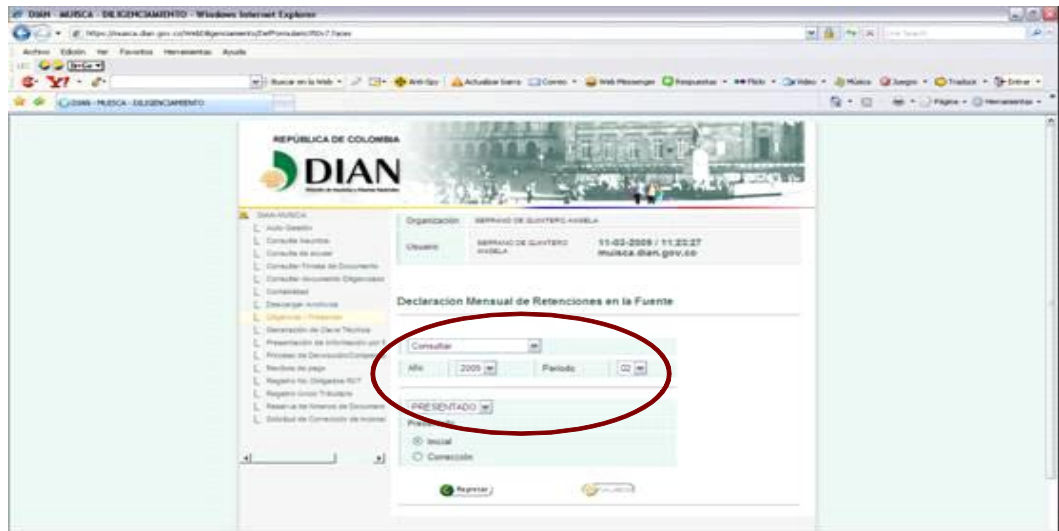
DIAN - MUISCA - DILIGENCIAMIENTO - Windows Internet Explorer

https://muisca.dian.gov.co/WebDiligenciamiento/DefPortalJsm/350v7.faces

Archivo Edición Ver Favoritos Herramientas Ayuda

Buscar en la Web · Anti-Spy · Actualizar barra · Correo · Web Messenger · Respuestas · Flickr · Video · Música · Juegos · Traducir · Entrar

DIAN - MUISCA - DILIGENCIAMIENTO

Página · Herramientas

REPÚBLICA DE COLOMBIA

DIAN

DIAN-MUISCA
Auto Gestión
Consulta Inscritos
Consulta de acceso
Consultar Firmas de Documento
Consultar documento Diligenciado
Contenidos
Descargar Archivos
Diligenciar / Presentar
Generación de Clave Técnica
Presentación de Información por E
Proceso de Devolución/Compensac
Recibos de pago
Registro No Obligados RUT
Registro Único Tributario
Reserva de Número de Documento
Solicitud de Corrección de Inconsi

Organización SERRANO DE QUINTERO ANGELA

Usuario SERRANO DE QUINTERO ANGELA

11-02-2009 / 11:23:27
muisca.dian.gov.co

Declaracion Mensual de Retenciones en la Fuente

Consultar

Año 2009 Periodo 02

PRESENTADO

Presentación
Inicial
Corrección

Regresar

Buscar